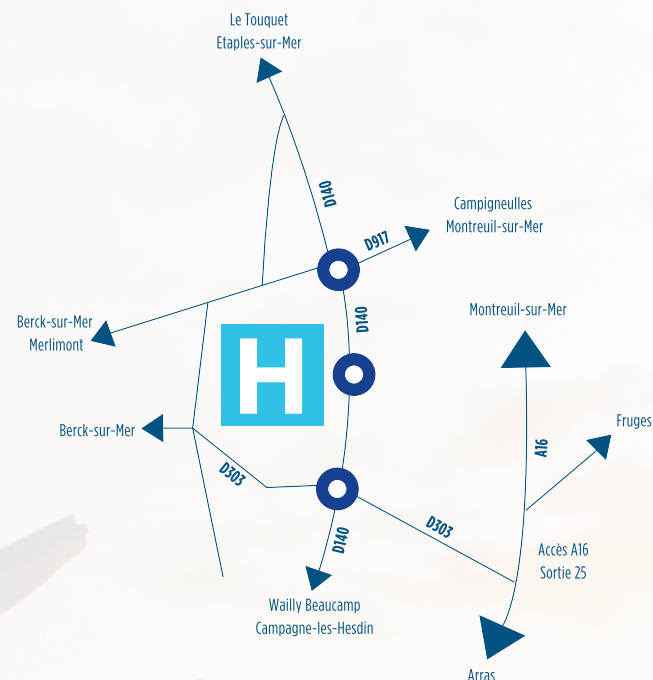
Le Touquet
Etaples-sur-Mer

D140

Campigneulles
Montreuil-sur-Mer

D917

Berck-sur-Mer
Merlimont

D140

H

Montreuil-sur-Mer

Fruges

A16

Berck-sur-Mer

D303

D303

D140

Accès A16
Sortie 25

Wailly Beaucamp
Campagne-les-Hesdin

Arras